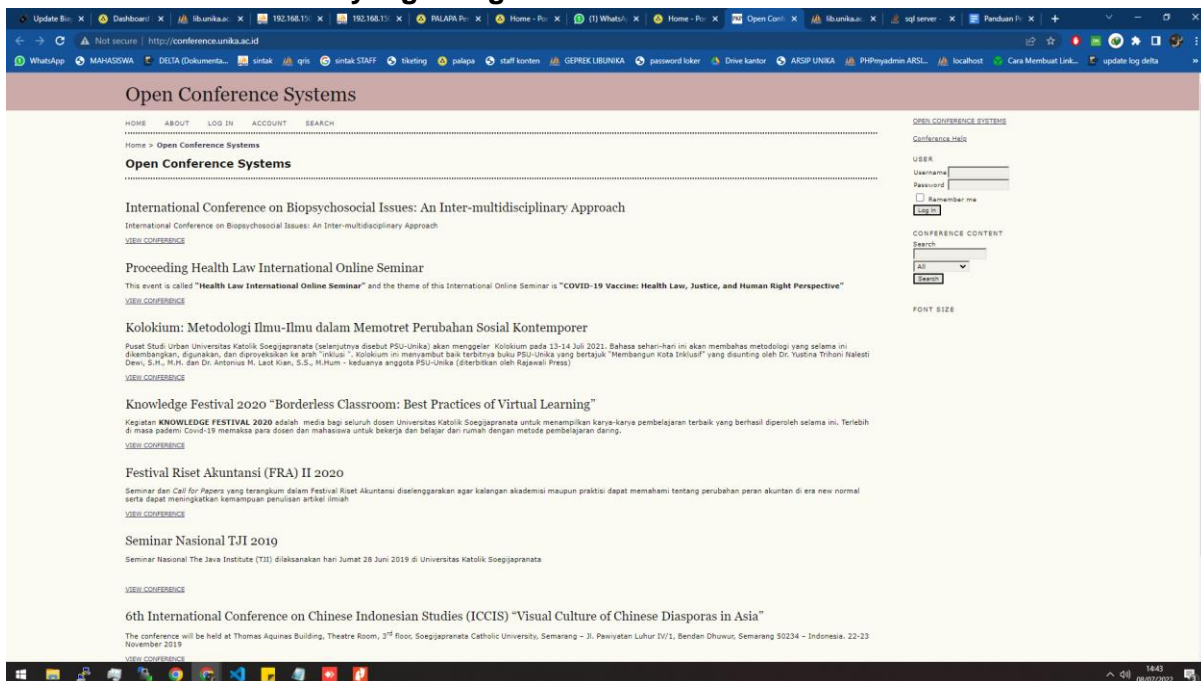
Update Bio | Dashboard | lib.unika.ac | 192.168.15 | 192.168.15 | PALAPA Pe | Home - Po | (1) WhatsA | Home - Po | Open Conf | lib.unika.ac | sql server - | Panduan P

Not secure | http://conference.unika.ac.id

WhatsApp MAHASISWA DELTA (Dokumenta... sintak qris sintak STAFF tiketing palapa staff konten GEPREK LIBUNIKA password loker Drive kantor ARSIP UNIKA PHPmyadmin ARSI... localhost Cara Membuat Link... update log delta

Open Conference Systems

HOME ABOUT LOG IN ACCOUNT SEARCH

Home > Open Conference Systems

Open Conference Systems

International Conference on Biopsychosocial Issues: An Inter-multidisciplinary Approach

International Conference on Biopsychosocial Issues: An Inter-multidisciplinary Approach

VIEW CONFERENCE

Proceeding Health Law International Online Seminar

This event is called "Health Law International Online Seminar" and the theme of this International Online Seminar is "COVID-19 Vaccine: Health Law, Justice, and Human Right Perspective"

VIEW CONFERENCE

Kolokium: Metodologi Ilmu-Ilmu dalam Memotret Perubahan Sosial Kontemporer

Pusat Studi Urban Universitas Katolik Soegijapranata (selanjutnya disebut PSU-Unika) akan menggelar Kolokium pada 13-14 Juli 2021. Bahasa sehari-hari ini akan membahas metodologi yang selama ini dikembangkan, digunakan, dan diproyeksikan ke arah "inklusi ". Kolokium ini menyambut baik terbitnya buku PSU-Unika yang bertajuk "Membangun Kota Inklusif" yang disunting oleh Dr. Yustina Trihoni Nalesti Dewi, S.H., M.H. dan Dr. Antonius M. Laot Kian, S.S., M.Hum - keduanya anggota PSU-Unika (diterbitkan oleh Rajawali Press)

VIEW CONFERENCE

Knowledge Festival 2020 “Borderless Classroom: Best Practices of Virtual Learning”

Kegiatan KNOWLEDGE FESTIVAL 2020 adalah media bagi seluruh dosen Universitas Katolik Soegijapranata untuk menampilkan karya-karya pembelajaran terbaik yang berhasil diperoleh selama ini. Terlebih di masa pademi Covid-19 memaksa para dosen dan mahasiswa untuk bekerja dan belajar dari rumah dengan metode pembelajaran daring.

VIEW CONFERENCE

Festival Riset Akuntansi (FRA) II 2020

Seminar dan Call for Papers yang terangkum dalam Festival Riset Akuntansi diselenggarakan agar kalangan akademisi maupun praktisi dapat memahami tentang perubahan peran akuntan di era new normal serta dapat meningkatkan kemampuan penulisan artikel ilmiah

VIEW CONFERENCE

Seminar Nasional TJI 2019

Seminar Nasional The Java Institute (TJI) dilaksanakan hari Jumat 28 Juni 2019 di Universitas Katolik Soegijapranata

VIEW CONFERENCE

6th International Conference on Chinese Indonesian Studies (ICCIS) “Visual Culture of Chinese Diasporas in Asia”

The conference will be held at Thomas Aquinas Building, Theatre Room, 3rd floor, Soegijapranata Catholic University, Semarang – Jl. Pawiyatan Luhur IV/1, Bendan Dhuwur, Semarang 50234 – Indonesia. 22-23 November 2019

VIEW CONFERENCE

OPEN CONFERENCE SYSTEMS

Conference Help

USER
Username
Password
Remember me
Log In

CONFERENCE CONTENT
Search
All
Search

FONT SIZE

14:43
08/07/2022